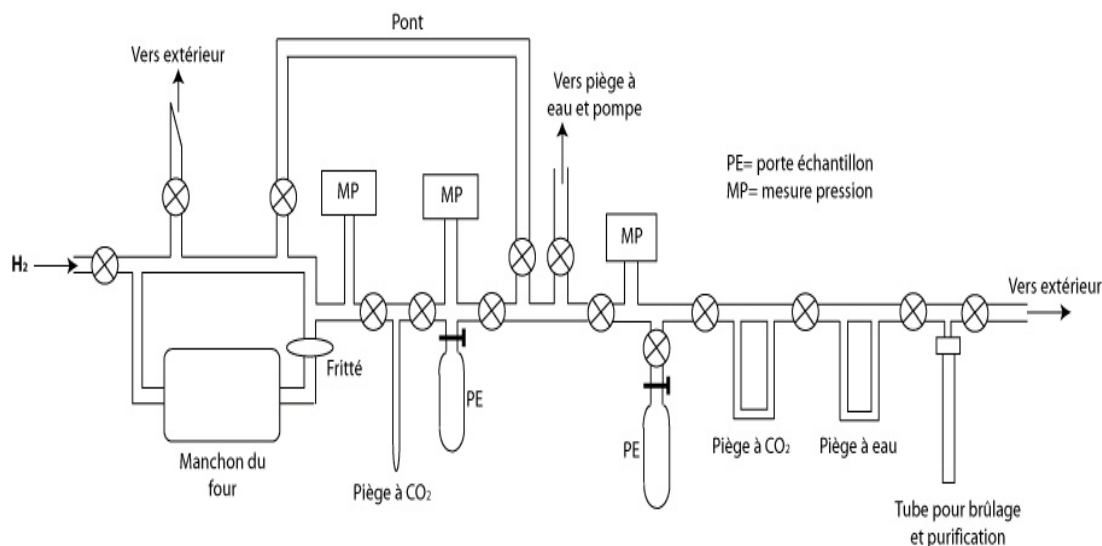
Pont

Vers extérieur

Vers piège à eau et pompe

PE= porte échantillon
MP= mesure pression

MP

MP

MP

$H_2$

Vers extérieur

Fritté

PE

Manchon du four

Piège à $CO_2$

PE

Piège à $CO_2$

Piège à eau

Tube pour brûlage et purification